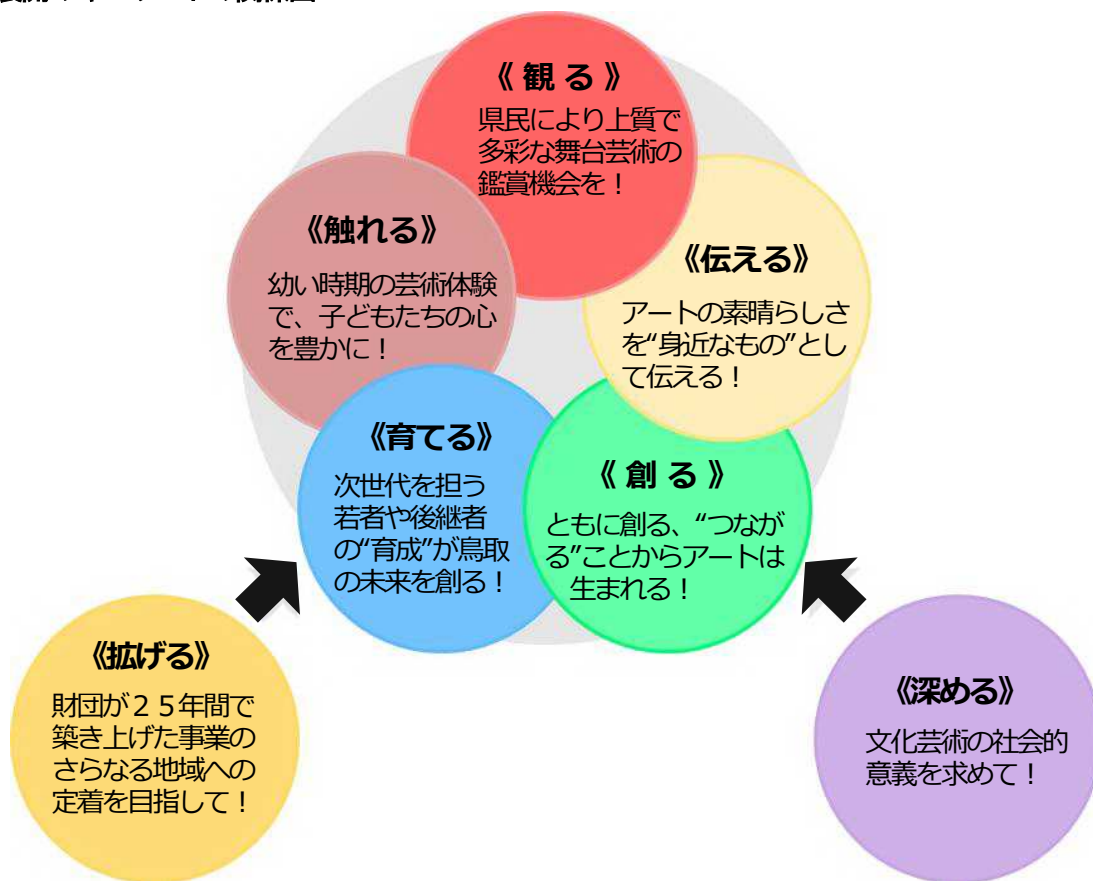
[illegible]

《 観 る 》
県民により上質で多彩な舞台芸術の鑑賞機会を！

《触れる》
幼い時期の芸術体験で、子どもたちの心を豊かに！

《伝える》
アートの素晴らしさを"身近なもの"として伝える！

《育てる》
次世代を担う若者や後継者の"育成"が鳥取の未来を創る！

《 創 る 》
ともに創る、"つながる"ことからアートは生まれる！

《拡げる》
財団が２５年間で築き上げた事業のさらなる地域への定着を目指して！

《深める》
文化芸術の社会的意義を求めて！